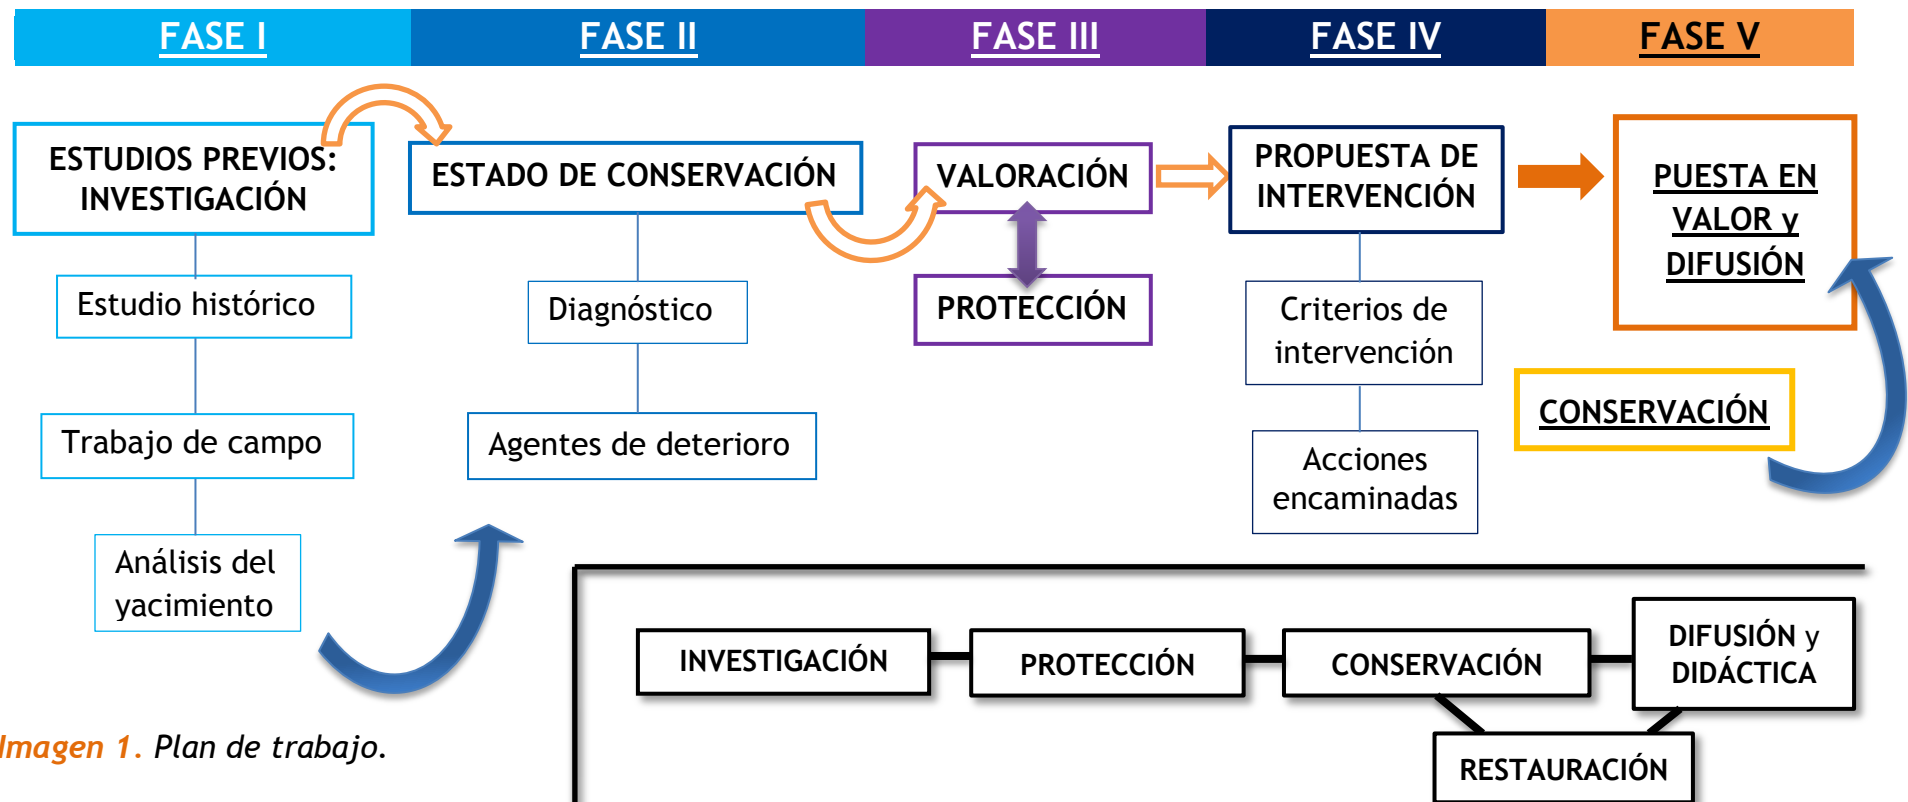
FASE I

FASE II

FASE III

FASE IV

FASE V

ESTUDIOS PREVIOS: INVESTIGACIÓN

Estudio histórico

Trabajo de campo

Análisis del yacimiento

ESTADO DE CONSERVACIÓN

Diagnóstico

Agentes de deterioro

VALORACIÓN

PROTECCIÓN

PROPUESTA DE INTERVENCIÓN

Criterios de intervención

Acciones encaminadas

PUESTA EN VALOR y DIFUSIÓN

CONSERVACIÓN

INVESTIGACIÓN

PROTECCIÓN

CONSERVACIÓN

DIFUSIÓN y DIDÁCTICA

RESTAURACIÓN

Imagen 1. Plan de trabajo.